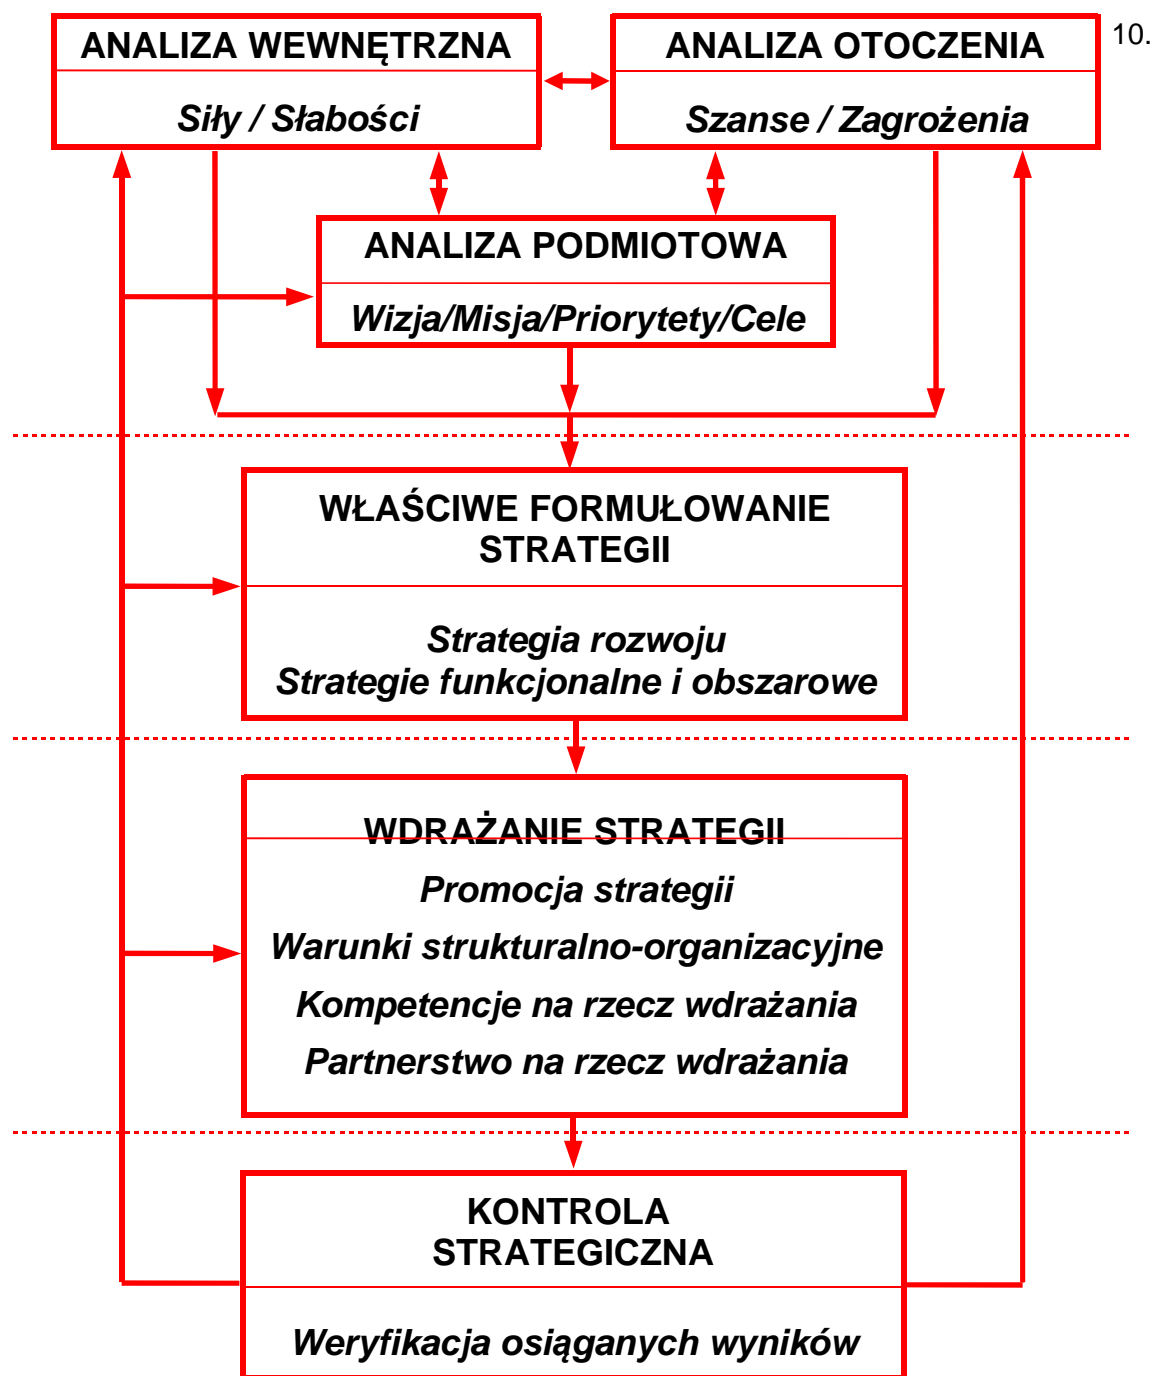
ANALIZA WEWNĘTRZNA

Siły / Słabości

ANALIZA OTOCZENIA

Szanse / Zagrożenia

10.

ANALIZA PODMIOTOWA

Wizja/Misja/Priorytety/Cele

WŁAŚCIWE FORMUŁOWANIE STRATEGII

Strategia rozwoju
Strategie funkcjonalne i obszarowe

WDRAŻANIE STRATEGII

Promocja strategii
Warunki strukturalno-organizacyjne
Kompetencje na rzecz wdrażania
Partnerstwo na rzecz wdrażania

KONTROLA STRATEGICZNA

Weryfikacja osiąganych wyników